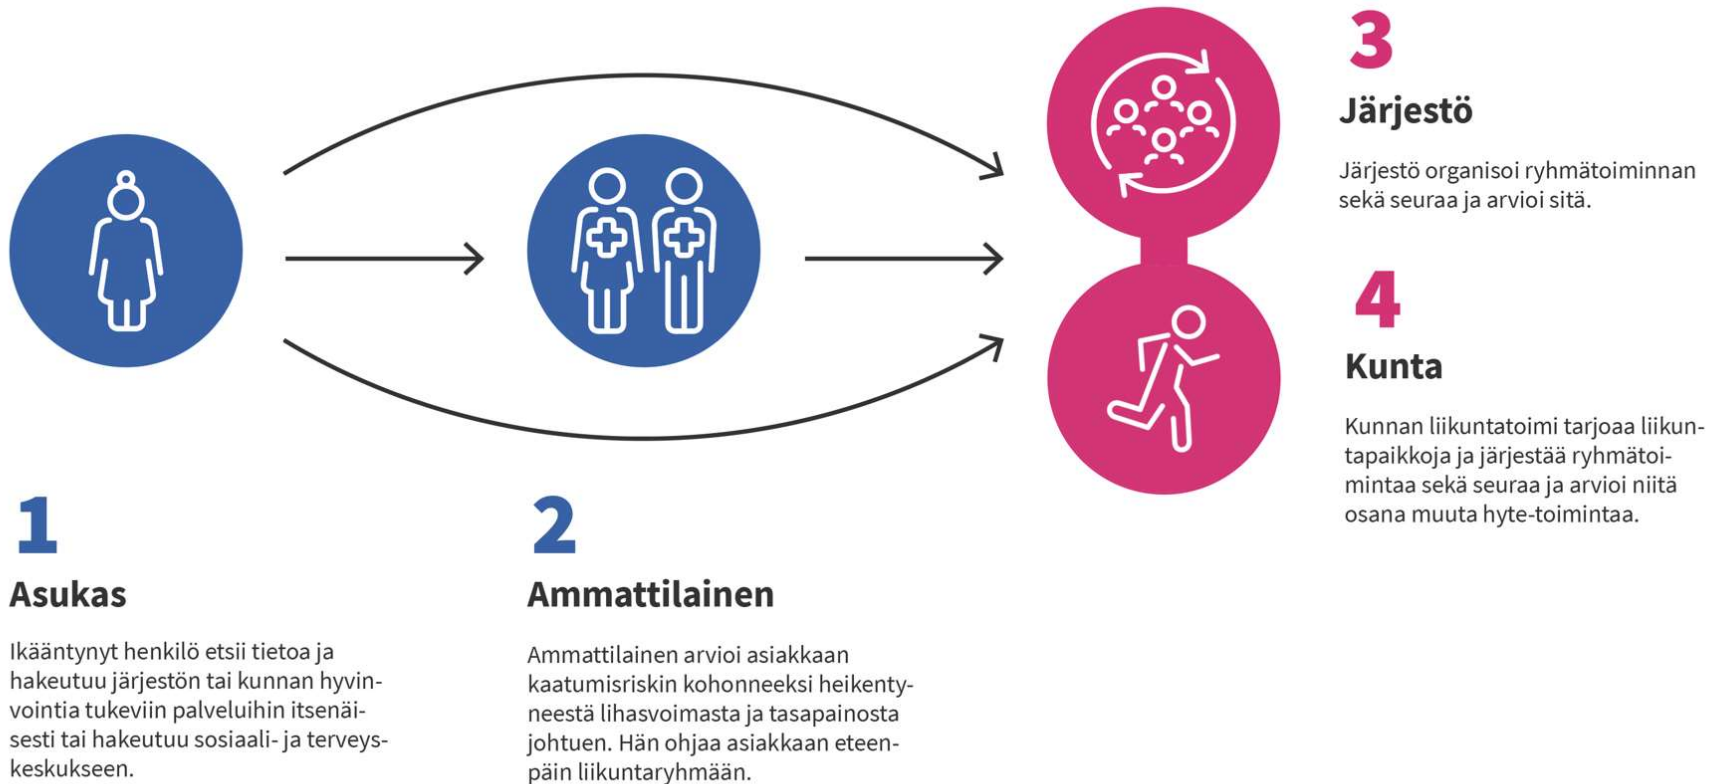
1

Asukas

Ikääntynyt henkilö etsii tietoa ja hakeutuu järjestön tai kunnan hyvinvointia tukeviin palveluihin itsenäisesti tai hakeutuu sosiaali- ja terveyskeskukseen.

2

Ammattilainen

Ammattilainen arvioi asiakkaan kaatumisriskin kohonneeksi heikentyneestä lihasvoimasta ja tasapainosta johtuen. Hän ohjaa asiakkaan eteenpäin liikuntaryhmään.

3

Järjestö

Järjestö organisoi ryhmätoiminnan sekä seuraa ja arvioi sitä.

4

Kunta

Kunnan liikuntatoimi tarjoaa liikuntapaikkoja ja järjestää ryhmätoimintaa sekä seuraa ja arvioi niitä osana muuta hyte-toimintaa.